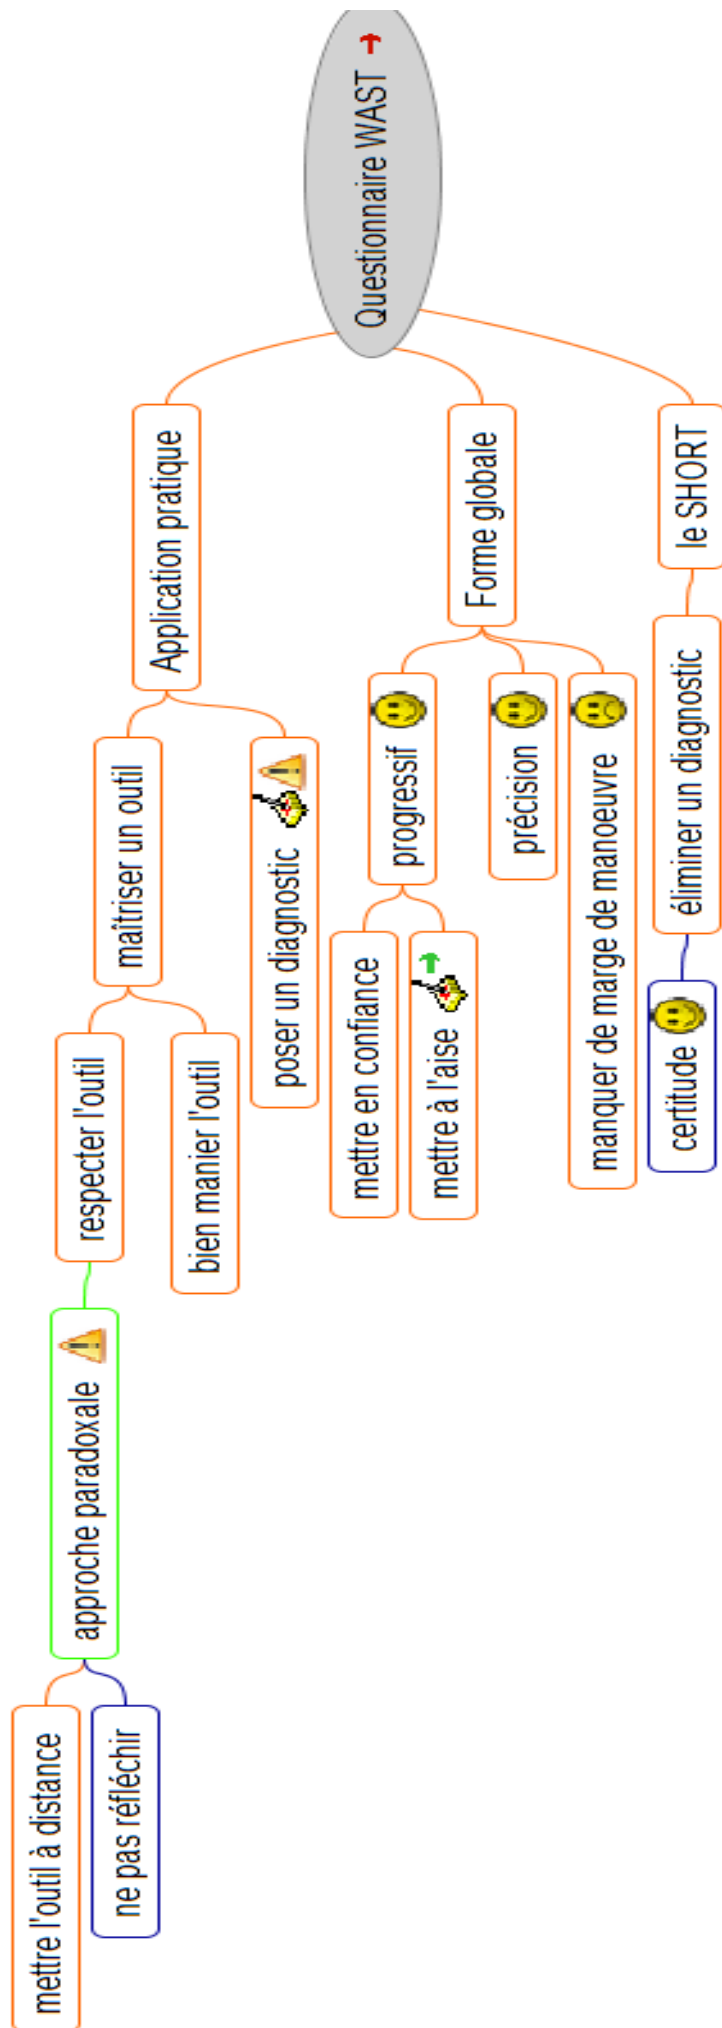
Questionnaire WAST

Application pratique

maîtriser un outil

respecter l'outil

approche paradoxale

mettre l'outil à distance

ne pas réfléchir

bien manier l'outil

poser un diagnostic

Forme globale

progressif

mettre en confiance

mettre à l'aise

précision

manquer de marge de manoeuvre

le SHORT

éliminer un diagnostic

certitude